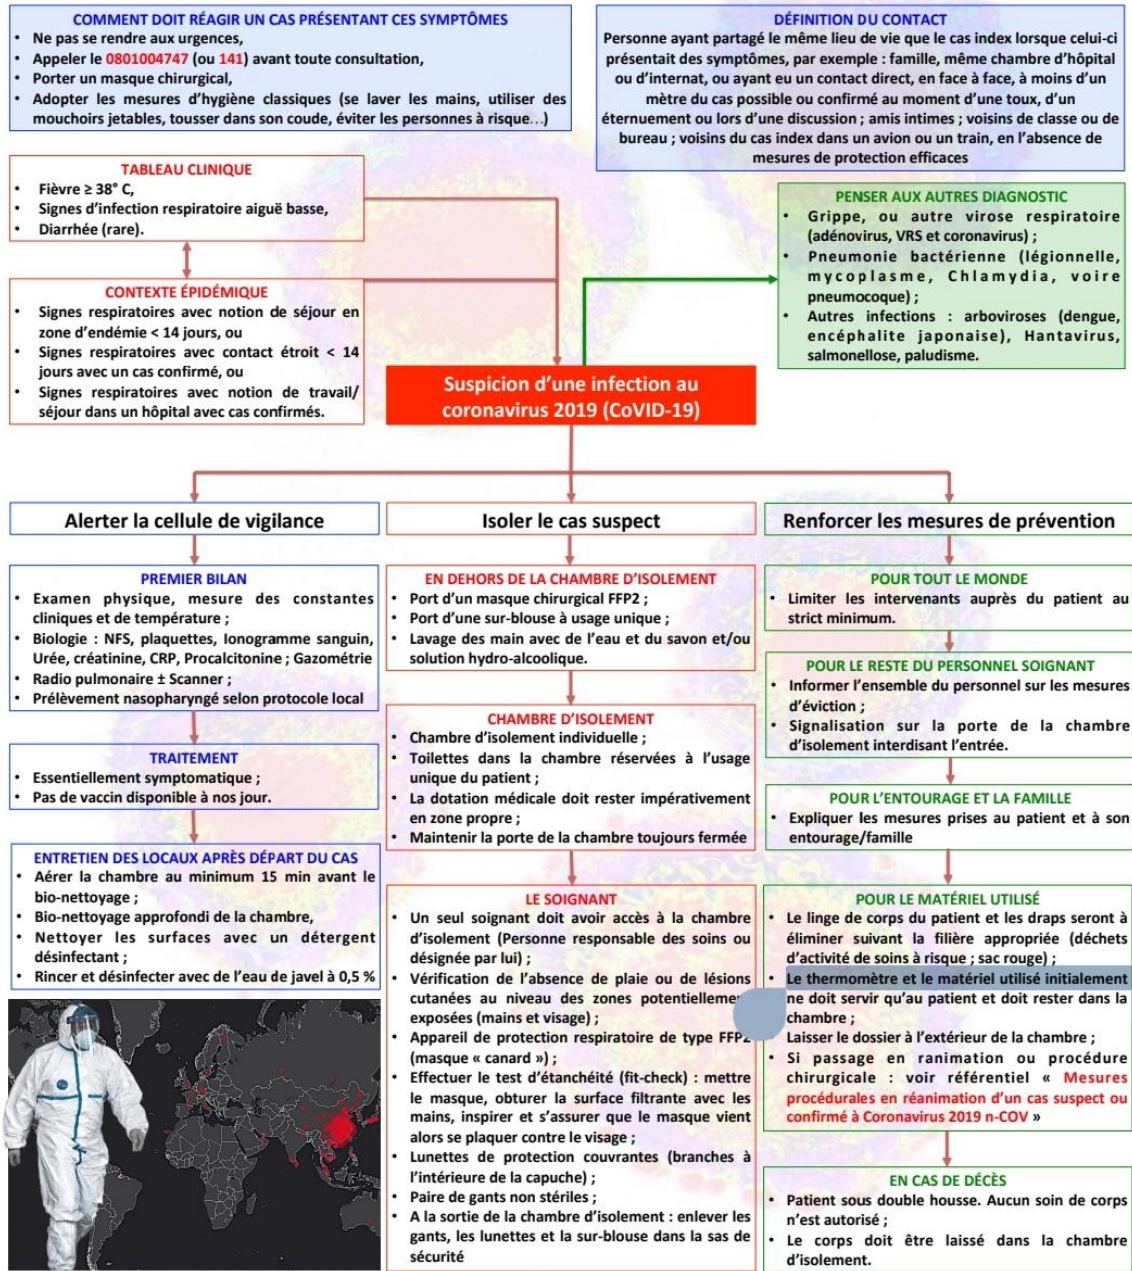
COMMENT DOIT RÉAGIR UN CAS PRÉSENTANT CES SYMPTÔMES
• Ne pas se rendre aux urgences,
• Appeler le 0801004747 (ou 141) avant toute consultation,
• Porter un masque chirurgical,
• Adopter les mesures d'hygiène classiques (se laver les mains, utiliser des mouchoirs jetables, tousser dans son coude, éviter les personnes à risque…)

DÉFINITION DU CONTACT
Personne ayant partagé le même lieu de vie que le cas index lorsque celui-ci présentait des symptômes, par exemple : famille, même chambre d'hôpital ou d'internat, ou ayant eu un contact direct, en face à face, à moins d'un mètre du cas possible ou confirmé au moment d'une toux, d'un éternuement ou lors d'une discussion ; amis intimes ; voisins de classe ou de bureau ; voisins du cas index dans un avion ou un train, en l'absence de mesures de protection efficaces

TABLEAU CLINIQUE
• Fièvre ≥ 38° C,
• Signes d'infection respiratoire aiguë basse,
• Diarrhée (rare).

PENSER AUX AUTRES DIAGNOSTIC
• Grippe, ou autre virose respiratoire (adénovirus, VRS et coronavirus) ;
• Pneumonie bactérienne (légionnelle, mycoplasme, Chlamydia, voire pneumocoque) ;
• Autres infections : arboviroses (dengue, encéphalite japonaise), Hantavirus, salmonellose, paludisme.

CONTEXTE ÉPIDÉMIQUE
• Signes respiratoires avec notion de séjour en zone d'endémie < 14 jours, ou
• Signes respiratoires avec contact étroit < 14 jours avec un cas confirmé, ou
• Signes respiratoires avec notion de travail/ séjour dans un hôpital avec cas confirmés.

Suspicion d'une infection au coronavirus 2019 (CoVID-19)

Alerter la cellule de vigilance

Isoler le cas suspect

Renforcer les mesures de prévention

PREMIER BILAN
• Examen physique, mesure des constantes cliniques et de température ;
• Biologie : NFS, plaquettes, Ionogramme sanguin, Urée, créatinine, CRP, Procalcitonine ; Gazométrie
• Radio pulmonaire ± Scanner ;
• Prélèvement nasopharyngé selon protocole local

TRAITEMENT
• Essentiellement symptomatique ;
• Pas de vaccin disponible à nos jour.

ENTRETIEN DES LOCAUX APRÈS DÉPART DU CAS
• Aérer la chambre au minimum 15 min avant le bio-nettoyage ;
• Bio-nettoyage approfondi de la chambre,
• Nettoyer les surfaces avec un détergent désinfectant ;
• Rincer et désinfecter avec de l'eau de javel à 0,5 %

EN DEHORS DE LA CHAMBRE D'ISOLEMENT
• Port d'un masque chirurgical FFP2 ;
• Port d'une sur-blouse à usage unique ;
• Lavage des main avec de l'eau et du savon et/ou solution hydro-alcoolique.

CHAMBRE D'ISOLEMENT
• Chambre d'isolement individuelle ;
• Toilettes dans la chambre réservées à l'usage unique du patient ;
• La dotation médicale doit rester impérativement en zone propre ;
• Maintenir la porte de la chambre toujours fermée

LE SOIGNANT
• Un seul soignant doit avoir accès à la chambre d'isolement (Personne responsable des soins ou désignée par lui) ;
• Vérification de l'absence de plaie ou de lésions cutanées au niveau des zones potentielleme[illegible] exposées (mains et visage) ;
• Appareil de protection respiratoire de type FFP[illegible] (masque « canard ») ;
• Effectuer le test d'étanchéité (fit-check) : mettre le masque, obturer la surface filtrante avec les mains, inspirer et s'assurer que le masque vient alors se plaquer contre le visage ;
• Lunettes de protection couvrantes (branches à l'intérieure de la capuche) ;
• Paire de gants non stériles ;
• A la sortie de la chambre d'isolement : enlever les gants, les lunettes et la sur-blouse dans la sas de sécurité

POUR TOUT LE MONDE
• Limiter les intervenants auprès du patient au strict minimum.

POUR LE RESTE DU PERSONNEL SOIGNANT
• Informer l'ensemble du personnel sur les mesures d'éviction ;
• Signalisation sur la porte de la chambre d'isolement interdisant l'entrée.

POUR L'ENTOURAGE ET LA FAMILLE
• Expliquer les mesures prises au patient et à son entourage/famille

POUR LE MATÉRIEL UTILISÉ
• Le linge de corps du patient et les draps seront à éliminer suivant la filière appropriée (déchets d'activité de soins à risque ; sac rouge) ;
• Le thermomètre et le matériel utilisé initialement ne doit servir qu'au patient et doit rester dans la chambre ;
Laisser le dossier à l'extérieur de la chambre ;
• Si passage en ranimation ou procédure chirurgicale : voir référentiel « Mesures procédurales en réanimation d'un cas suspect ou confirmé à Coronavirus 2019 n-COV »

EN CAS DE DÉCÈS
• Patient sous double housse. Aucun soin de corps n'est autorisé ;
• Le corps doit être laissé dans la chambre d'isolement.